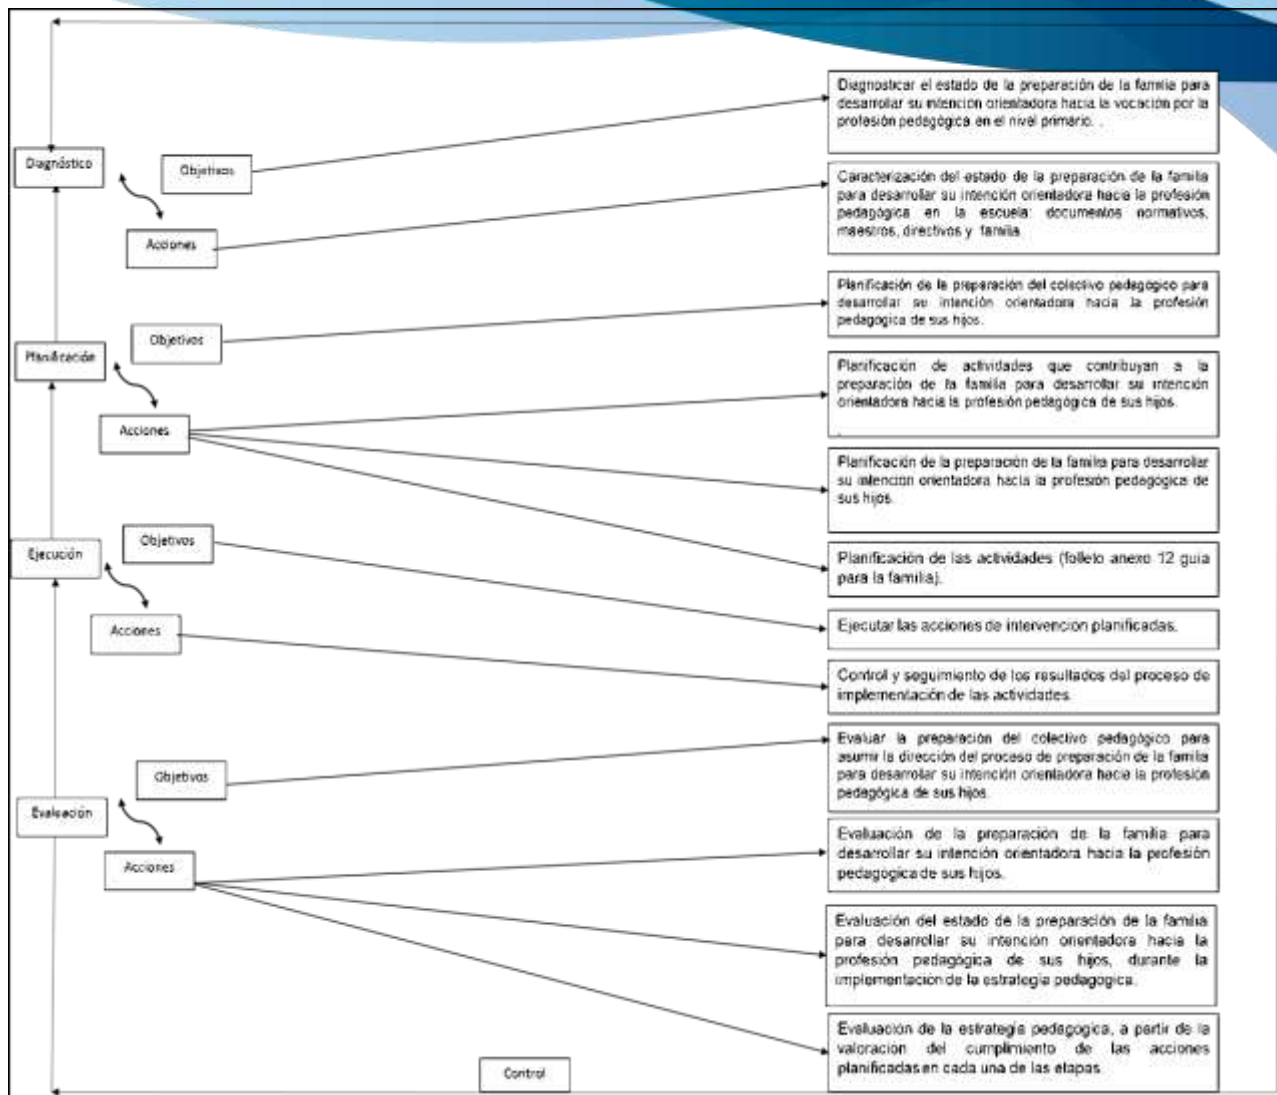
Diagnóstico

Objetivos

Acciones

Diagnosticar el estado de la preparación de la familia para desarrollar su intención orientadora hacia la vocación por la profesión pedagógica en el nivel primario. .

Caracterización del estado de la preparación de la familia para desarrollar su intención orientadora hacia la profesión pedagógica en la escuela: documentos normativos, maestros, directivos y familia.

Planificación

Objetivos

Acciones

Planificación de la preparación del colectivo pedagógico para desarrollar su intención orientadora hacia la profesión pedagogica de sus hijos.

Planificación de actividades que contribuyan a la preparación de la familia para desarrollar su intención orientadora hacia la profesión pedagógica de sus hijos.

Planificación de la preparación de la familia para desarrollar su intencion orientadora hacia la profesón pedagogica de sus hijos.

Planificación de las actividades (folleto anexo 12 guia para la familia).

Ejecución

Objetivos

Acciones

Ejecutar las acciones de intervencion planificadas.

Control y seguimiento de los resultados del proceso de implementación de las actividades.

Evaluación

Objetivos

Acciones

Evaluar la preparación del colectivo pedagógico para asumir la dirección del proceso de preparación de la familia para desarrollar su intención orientadora hacia la profesión pedagógica de sus hijos.

Evaluación de la preparación de la familia para desarrollar su intención orientadora hacia la profesión pedagógica de sus hijos.

Evaluación del estado de la preparación de la familia para desarrollar su intención orientadora hacia la profesión pedagógica de sus hijos, durante la implementacion de la estrategia pedagogica.

Evaluación de la estrategia pedagogica, a partir de la valoracion del cumplimiento de las acciones planificadas en cada una de las etapas.

Control